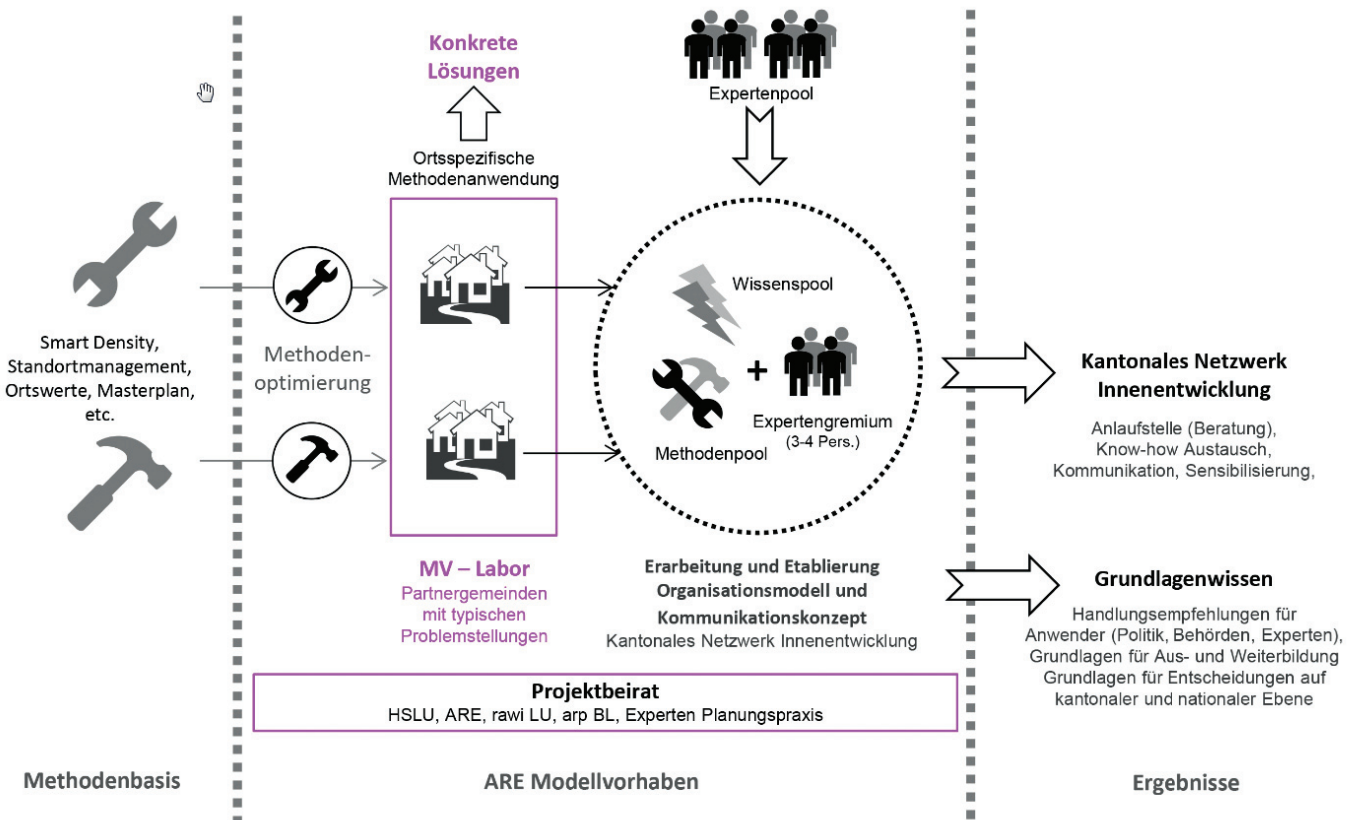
Konkrete Lösungen

Expertenpool

Ortsspezifische Methodenanwendung

Wissenspool

Smart Density, Standortmanagement, Ortswerte, Masterplan, etc.

Methodenoptimierung

Methodenpool

Expertengremium (3-4 Pers.)

Kantonales Netzwerk Innenentwicklung

Anlaufstelle (Beratung), Know-how Austausch, Kommunikation, Sensibilisierung,

MV – Labor

Partnergemeinden mit typischen Problemstellungen

Erarbeitung und Etablierung Organisationsmodell und Kommunikationskonzept

Kantonales Netzwerk Innenentwicklung

Grundlagenwissen

Handlungsempfehlungen für Anwender (Politik, Behörden, Experten), Grundlagen für Aus- und Weiterbildung Grundlagen für Entscheidungen auf kantonaler und nationaler Ebene

Projektbeirat

HSLU, ARE, rawi LU, arp BL, Experten Planungspraxis

Methodenbasis

ARE Modellvorhaben

Ergebnisse